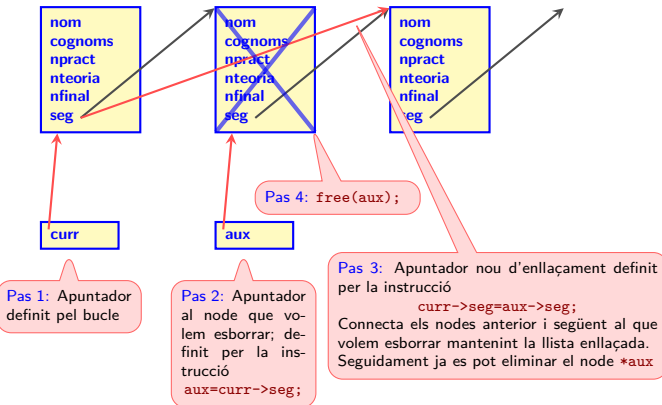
nom
cognoms
npract
nteoria
nfinal
seg

nom
cognoms
npract
nteoria
nfinal
seg

nom
cognoms
npract
nteoria
nfinal
seg

Pas 4: free(aux);

curr

aux

Pas 1: Apuntador definit pel bucle

Pas 2: Apuntador al node que volem esborrar; definit per la instrucció aux=curr->seg;

Pas 3: Apuntador nou d'enllaçament definit per la instrucció
curr->seg=aux->seg;
Connecta els nodes anterior i següent al que volem esborrar mantenint la llista enllaçada. Seguidament ja es pot eliminar el node *aux